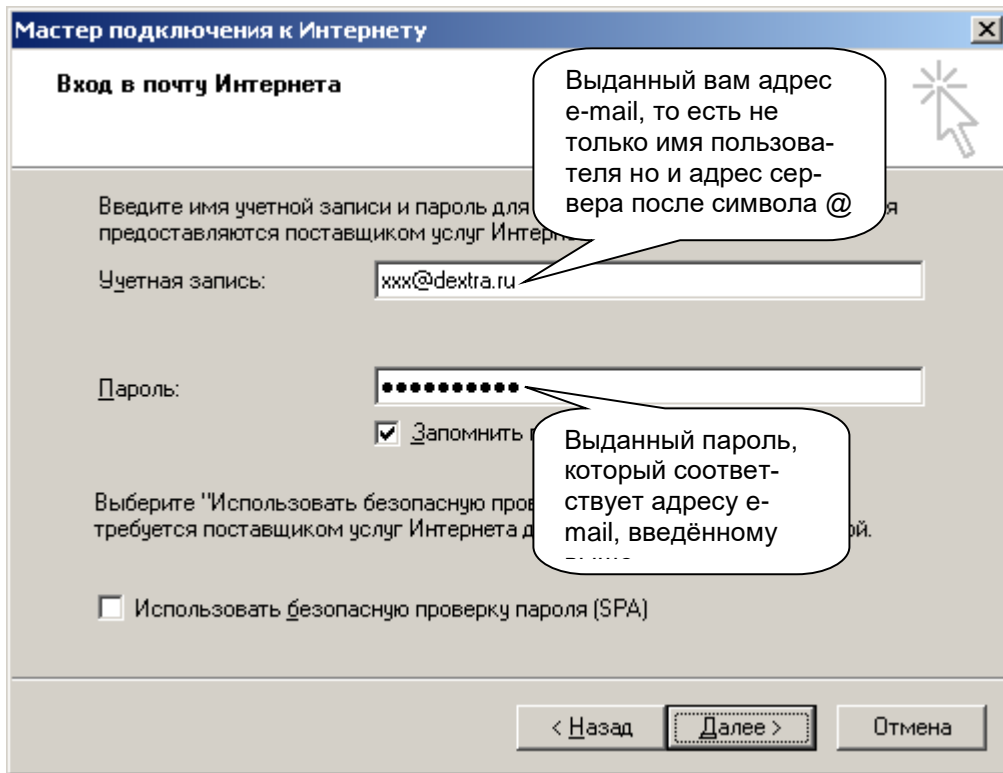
Мастер подключения к Интернету

Вход в почту Интернета

Выданный вам адрес e-mail, то есть не только имя пользователя но и адрес сервера после символа @

Введите имя учетной записи и пароль для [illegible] я предоставляются поставщиком услуг Интерн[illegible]

Учетная запись: xxx@dextra.ru

Пароль: ●●●●●●●●●●●

☑ Запомнить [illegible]

Выданный пароль, который соответствует адресу e-mail, введённому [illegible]

Выберите "Использовать безопасную пров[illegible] требуется поставщиком услуг Интернета д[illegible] ой.

☐ Использовать безопасную проверку пароля (SPA)

< Назад Далее > Отмена